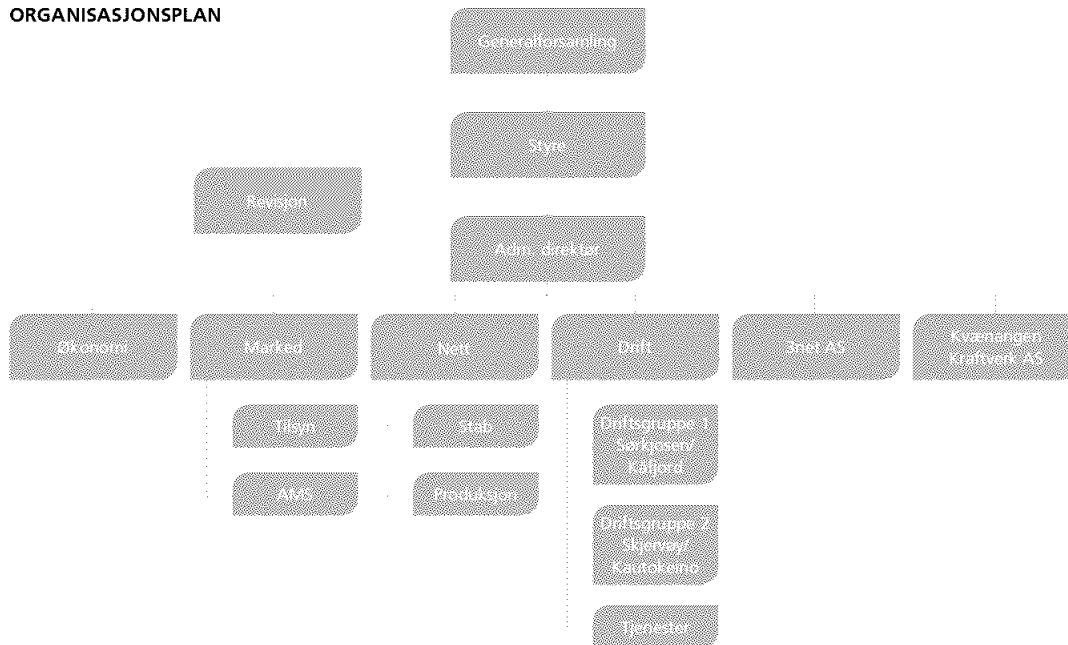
ORGANISASJONSPLAN

Generalforsamling

Styre

Revisjon

Adm. direktør

Økonomi

Marked

Nett

Drift

3net AS

Kvænangen Kraftverk AS

Tilsyn

AMS

Stab

Produksjon

Driftsgruppe 1 Sørkjosen/ Kåfjord

Driftsgruppe 2 Skjervøy/ Kautokeino

Tjenester